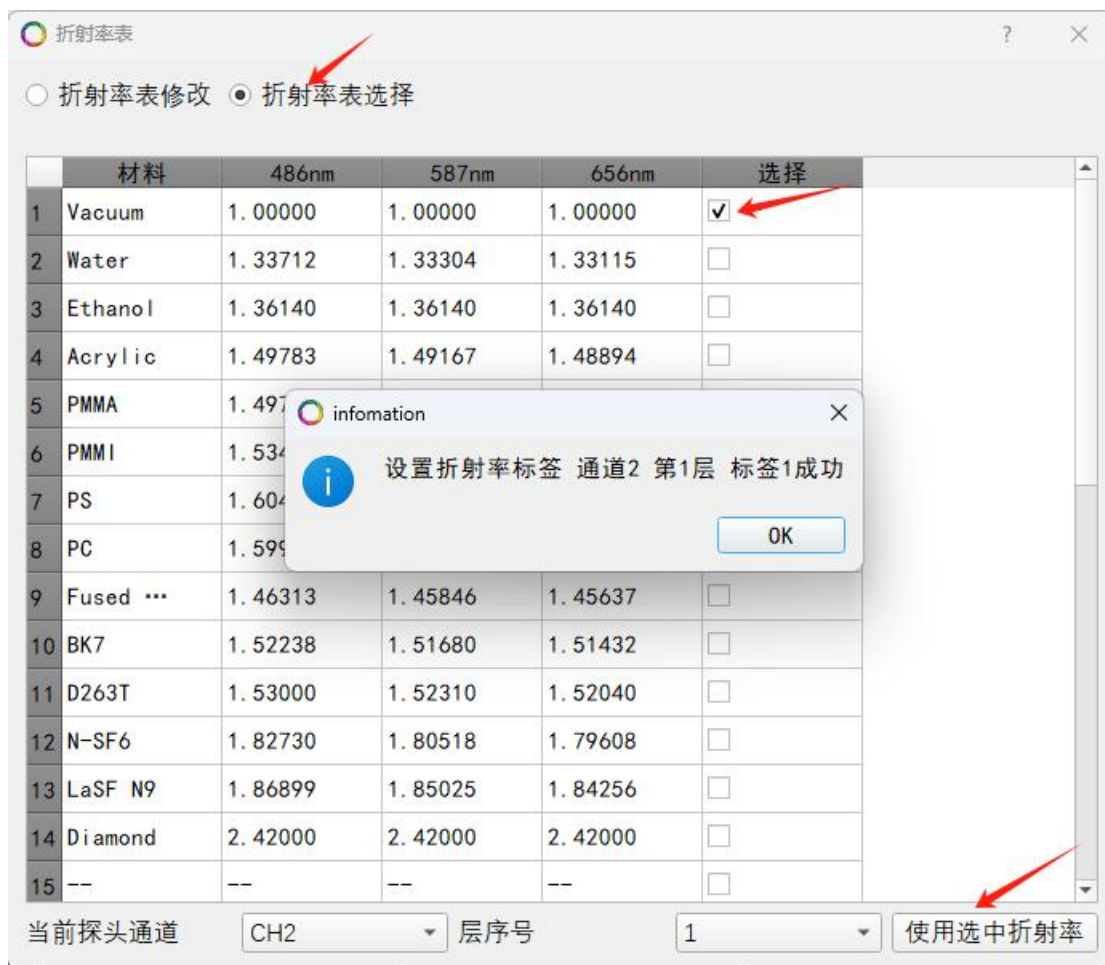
折射率表

? ×

○ 折射率表修改 ◉ 折射率表选择

| | 材料 | 486nm | 587nm | 656nm | 选择 |
|---|---|---|---|---|---|
| 1 | Vacuum | 1.00000 | 1.00000 | 1.00000 | ✓ |
| 2 | Water | 1.33712 | 1.33304 | 1.33115 | |
| 3 | Ethanol | 1.36140 | 1.36140 | 1.36140 | |
| 4 | Acrylic | 1.49783 | 1.49167 | 1.48894 | |
| 5 | PMMA | 1.497 | | | |
| 6 | PMMI | 1.534 | | | |
| 7 | PS | 1.604 | | | |
| 8 | PC | 1.599 | | | |
| 9 | Fused ··· | 1.46313 | 1.45846 | 1.45637 | |
| 10 | BK7 | 1.52238 | 1.51680 | 1.51432 | |
| 11 | D263T | 1.53000 | 1.52310 | 1.52040 | |
| 12 | N-SF6 | 1.82730 | 1.80518 | 1.79608 | |
| 13 | LaSF N9 | 1.86899 | 1.85025 | 1.84256 | |
| 14 | Diamond | 2.42000 | 2.42000 | 2.42000 | |
| 15 | -- | -- | -- | -- | |

infomation ×

设置折射率标签 通道2 第1层 标签1成功

OK

当前探头通道 CH2 层序号 1 使用选中折射率